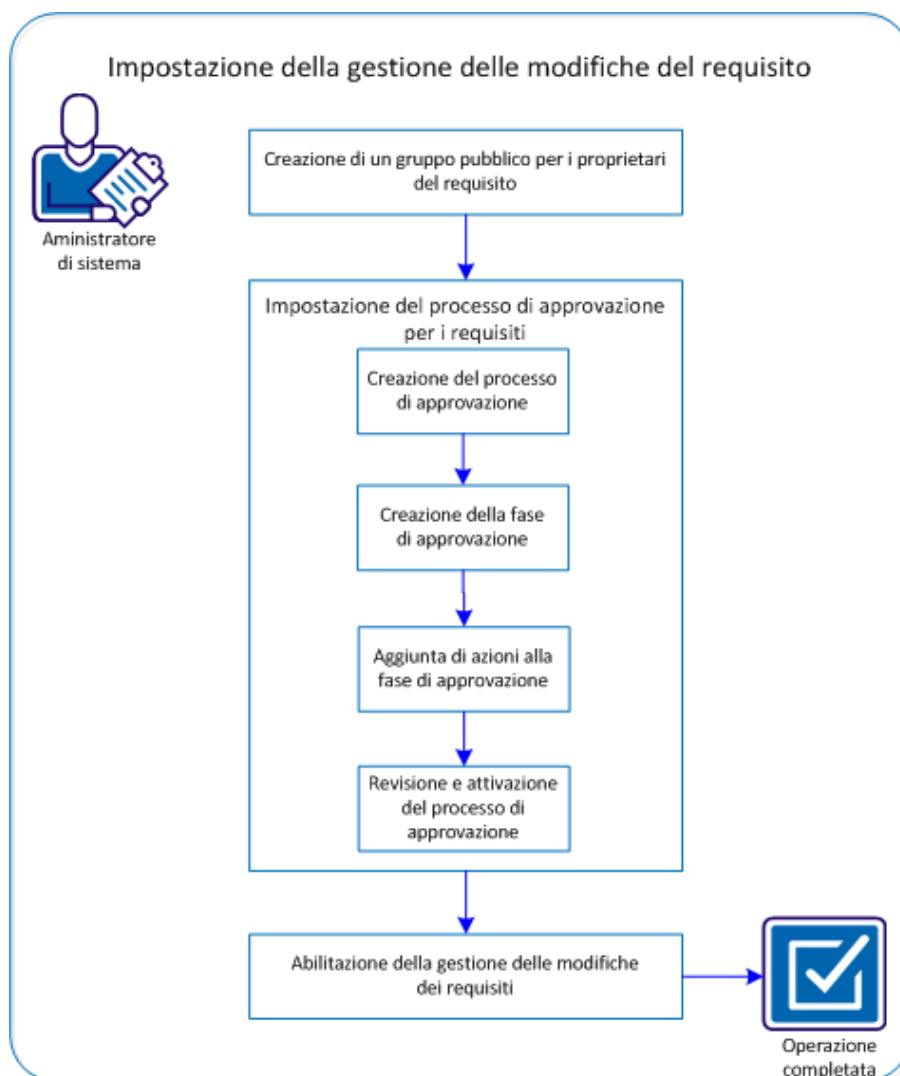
Impostazione della gestione delle modifiche del requisito

Aministratore di sistema

Creazione di un gruppo pubblico per i proprietari del requisito

Impostazione del processo di approvazione per i requisiti

Creazione del processo di approvazione

Creazione della fase di approvazione

Aggiunta di azioni alla fase di approvazione

Revisione e attivazione del processo di approvazione

Abilitazione della gestione delle modifiche dei requisiti

Operazione completata